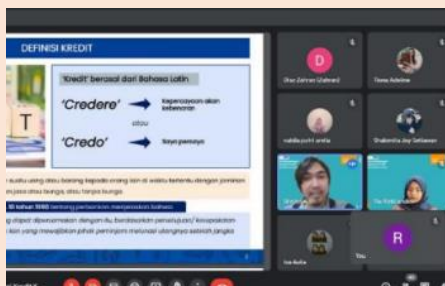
DEFINISI KREDIT

'Kredit' berasal dari Bahasa Latin

T

'Credere' → Kepercayaan akan kebenaran

atau

'Credo' → Saya percaya

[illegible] suatu uang atau barang kepada orang lain di waktu tertentu dengan jaminan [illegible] jasa atau bunga, atau tanpa bunga

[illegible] 10 tahun 1998 tentang perbankan menjelaskan bahwa:

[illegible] dapat dipersamakan dengan itu, berdasarkan persetujuan/ kesepakatan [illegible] lain yang mewajibkan pihak peminjam melunasi utangnya setelah jangka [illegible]

D
Dhai Zahran Ulahmed

Tiara Adeline

nabila putri aulia

Shabrina Jay Setiawan

R

Ina Aulia

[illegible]